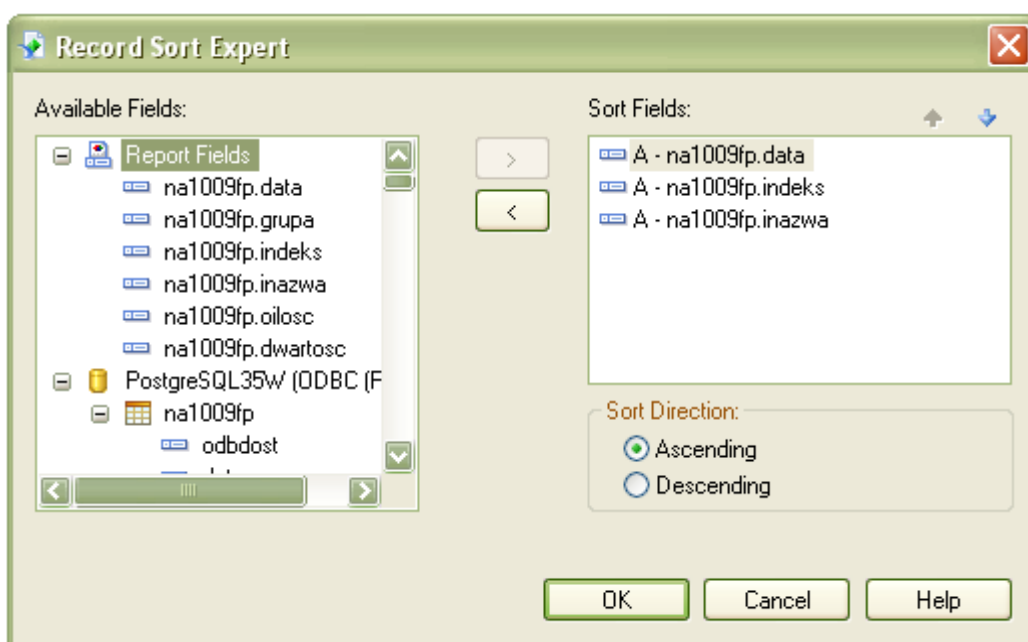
Record Sort Expert

Available Fields:

Report Fields
na1009fp.data
na1009fp.grupa
na1009fp.indeks
na1009fp.inazwa
na1009fp.oilosc
na1009fp.dwartosc
PostgreSQL35W (ODBC (F
na1009fp
odbdost
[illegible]

>
<

Sort Fields:

A - na1009fp.data
A - na1009fp.indeks
A - na1009fp.inazwa

Sort Direction:
Ascending
Descending

OK
Cancel
Help